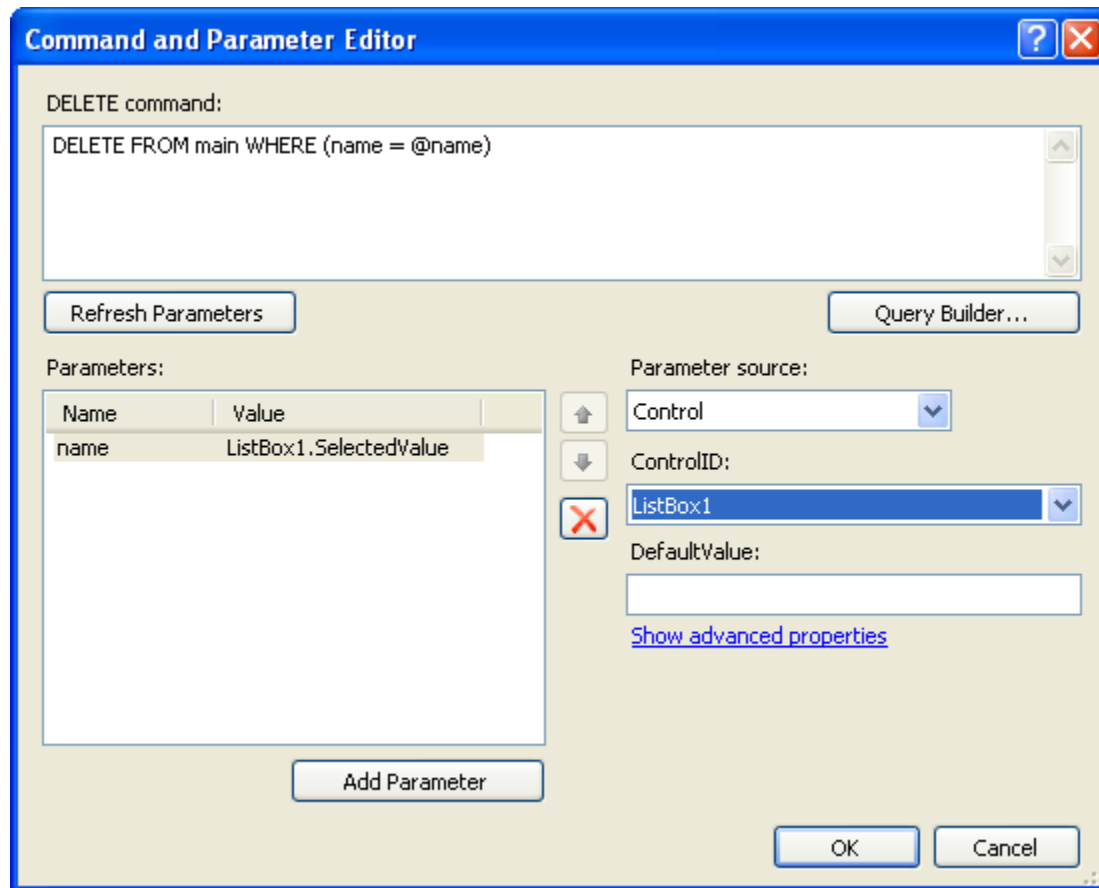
Command and Parameter Editor

?

DELETE command:

DELETE FROM main WHERE (name = @name)

Refresh Parameters

Query Builder...

Parameters:

| Name | Value |
|---|---|
| name | ListBox1.SelectedValue |

Parameter source:

Control

ControlID:

ListBox1

DefaultValue:

Show advanced properties

Add Parameter

OK

Cancel